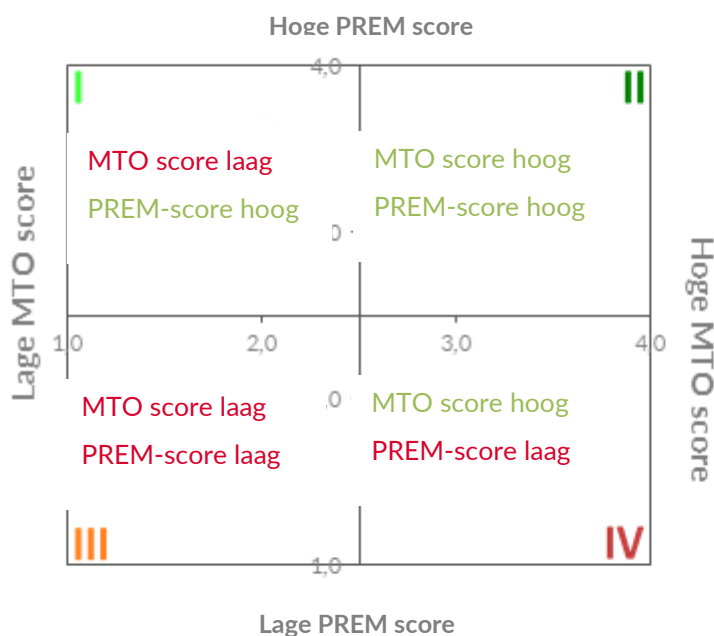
Hoge PREM score

4,0

I

II

MTO score laag

PREM-score hoog

MTO score hoog

PREM-score hoog

Lage MTO score

Hoge MTO score

1,0

2,0

3,0

4,0

MTO score laag

PREM-score laag

MTO score hoog

PREM-score laag

III

IV

1,0

Lage PREM score